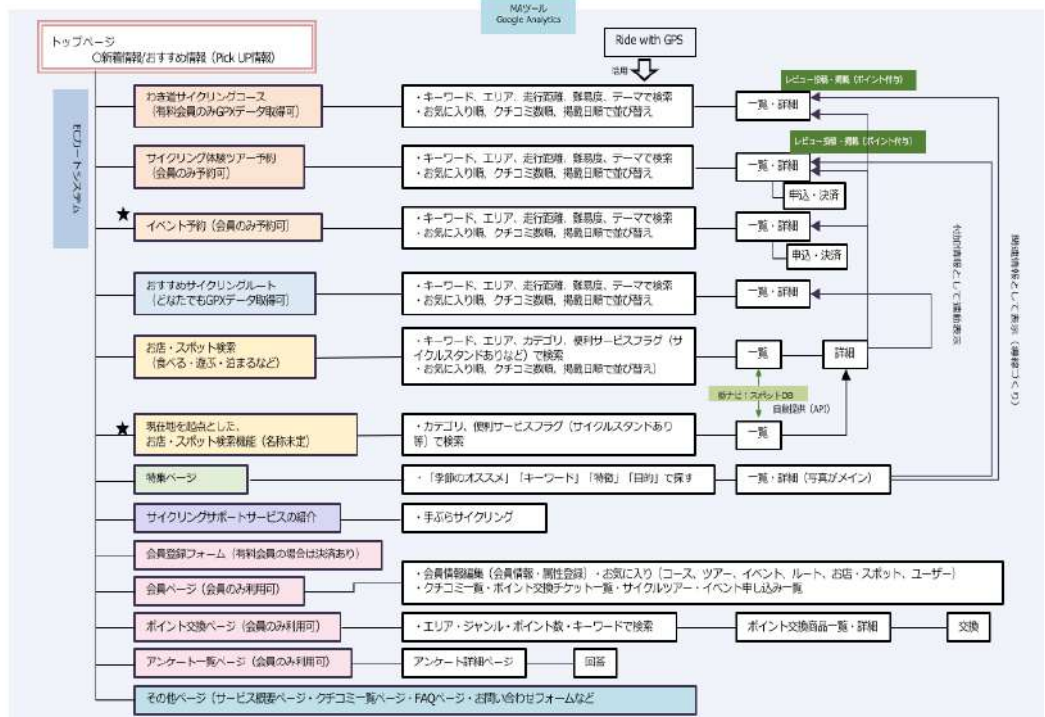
MAツール
Google Analytics

トップページ
○新着情報/おすすめ情報（Pick UP情報）

ECリートシステム

Ride with GPS

活用

わき道サイクリングコース
（有料会員のみGPXデータ取得可）

・キーワード、エリア、走行距離、難易度、テーマで検索
・お気に入り順、クチコミ数順、掲載日順で並び替え

一覧・詳細

レビュー投稿・閲覧（ポイント付与）

サイクリング体験ツアー予約
（会員のみ予約可）

・キーワード、エリア、走行距離、難易度、テーマで検索
・お気に入り順、クチコミ数順、掲載日順で並び替え

一覧・詳細

レビュー投稿・閲覧（ポイント付与）

申込・決済

★ イベント予約（会員のみ予約可）

・キーワード、エリア、走行距離、難易度、テーマで検索
・お気に入り順、クチコミ数順、掲載日順で並び替え

一覧・詳細

申込・決済

おすすめサイクリングルート
（どなたでもGPXデータ取得可）

・キーワード、エリア、走行距離、難易度、テーマで検索
・お気に入り順、クチコミ数順、掲載日順で並び替え

一覧・詳細

付加情報として連動表示

関連情報として表示（連動リンク）

お店・スポット検索
（食べる・遊ぶ・泊まるなど）

・キーワード、エリア、カテゴリ、便利サービスフラグ（サイクルスタンドありなど）で検索
・お気に入り順、クチコミ数順、掲載日順で並び替え

一覧

詳細

既存の！スポットDB

自動提供（API）

★ 現在地を起点とした、
お店・スポット検索機能（名称未定）

・カテゴリ、便利サービスフラグ（サイクルスタンドあり等）で検索

一覧

特集ページ

・「季節のオススメ」「キーワード」「特徴」「目的」で探す

一覧・詳細（写真がメイン）

サイクリングサポートサービスの紹介

・手ぶらサイクリング

会員登録フォーム（有料会員の場合は決済あり）

会員ページ（会員のみ利用可）

・会員情報編集（会員情報・属性登録）・お気に入り（コース、ツアー、イベント、ルート、お店・スポット、ユーザー）
・クチコミ一覧・ポイント交換チケット一覧・サイクルツアー・イベント申し込み一覧

ポイント交換ページ（会員のみ利用可）

・エリア・ジャンル・ポイント数・キーワードで検索

ポイント交換商品一覧・詳細

交換

アンケート一覧ページ（会員のみ利用可）

アンケート詳細ページ

回答

その他ページ（サービス概要ページ・クチコミ一覧ページ・FAQページ・お問い合わせフォームなど